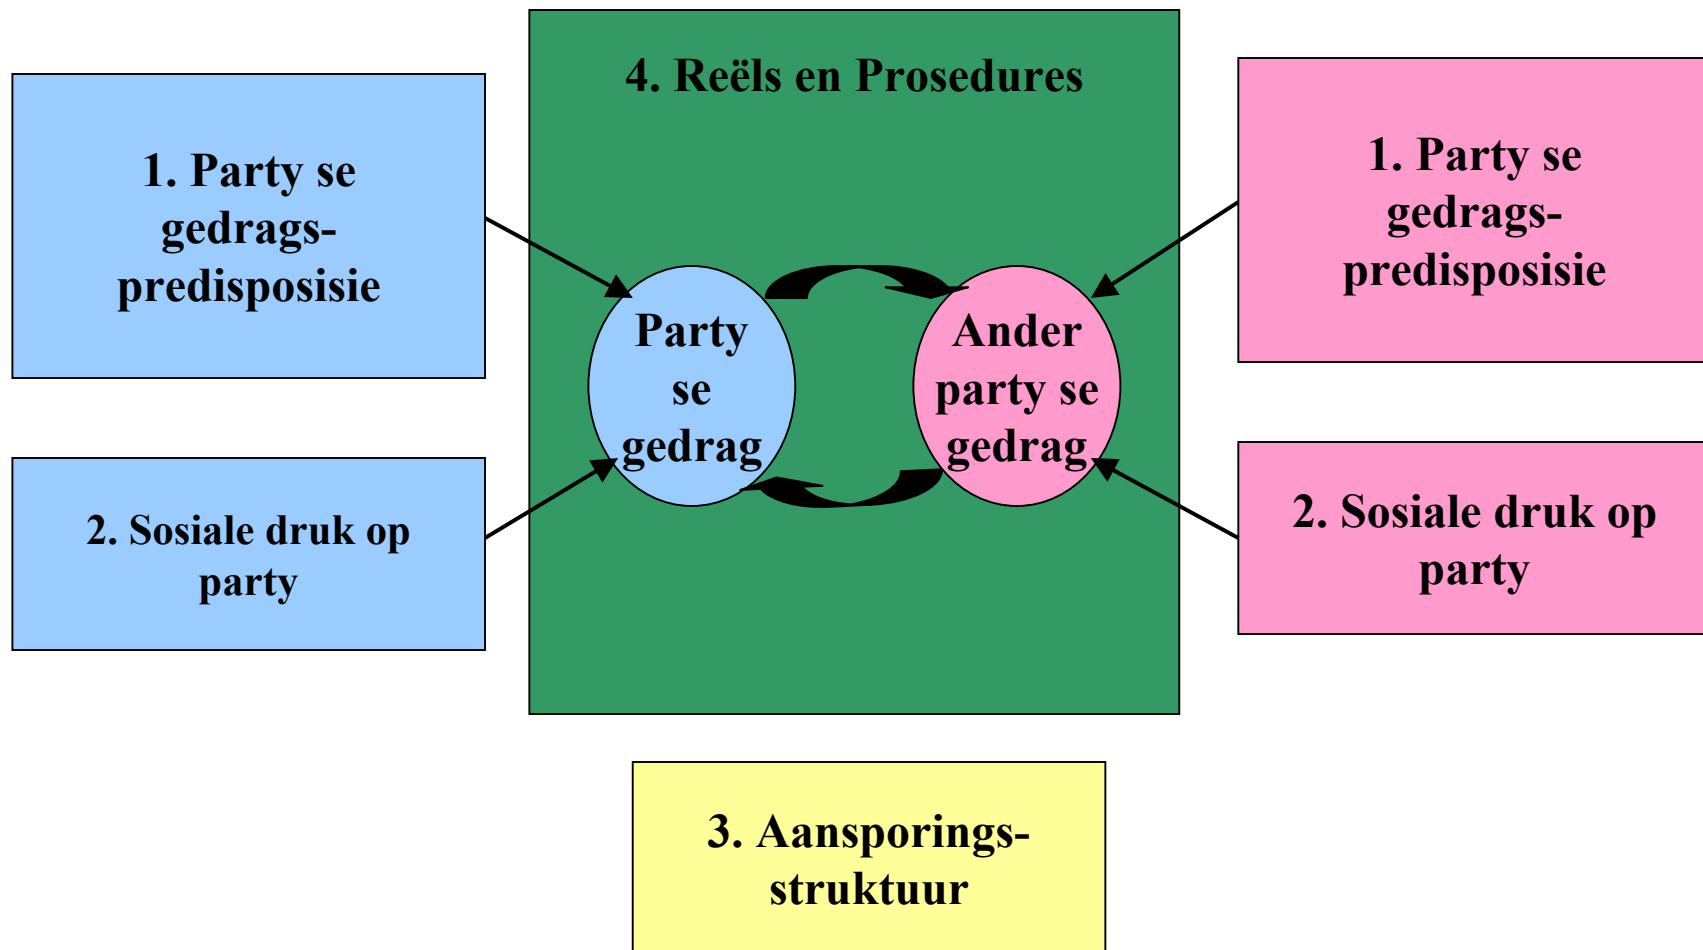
1. Party se gedrags-predisposisie

2. Sosiale druk op party

4. Reëls en Prosedures

Party se gedrag

Ander party se gedrag

1. Party se gedrags-predisposisie

2. Sosiale druk op party

3. Aansporings-struktuur